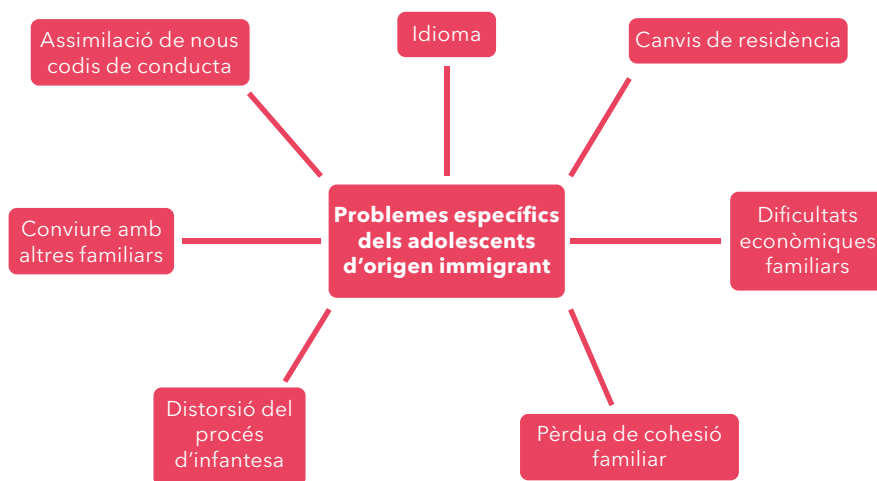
Problemes específics dels adolescents d'origen immigrant

Assimilació de nous codis de conducta

Idioma

Canvis de residència

Conviure amb altres familiars

Dificultats econòmiques familiars

Distorsió del procés d'infantesa

Pèrdua de cohesió familiar